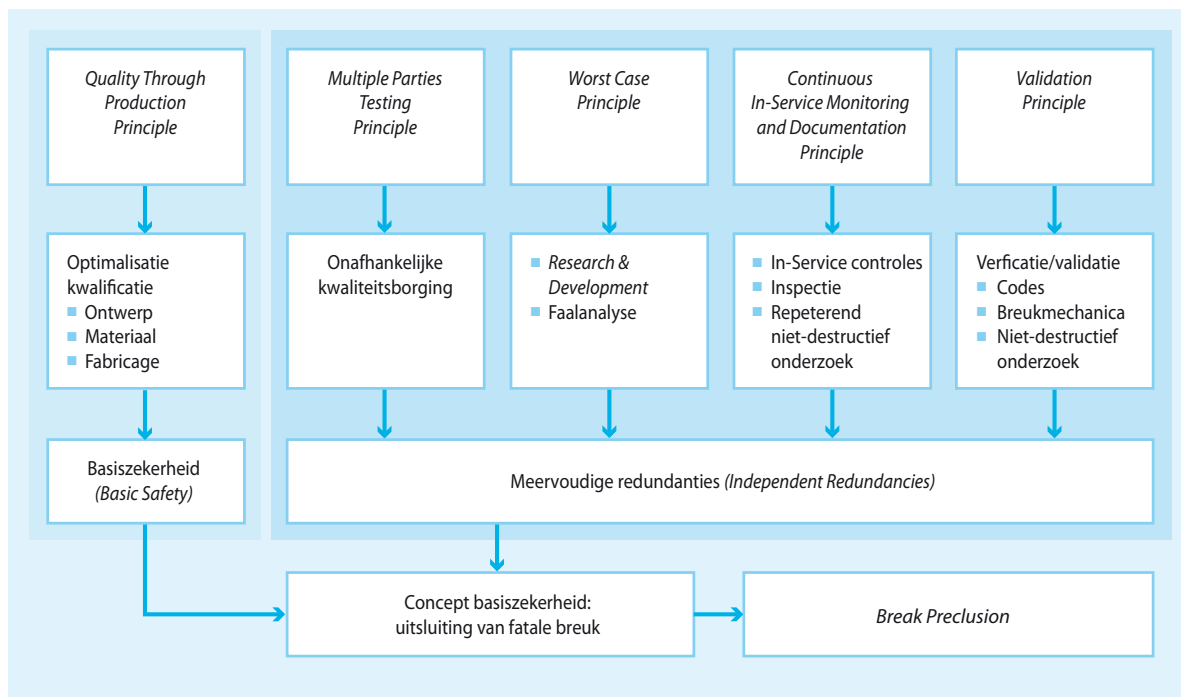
Quality Through Production Principle

Optimalisatie kwalificatie
- Ontwerp
- Materiaal
- Fabricage

Basiszekerheid (Basic Safety)

Multiple Parties Testing Principle

Onafhankelijke kwaliteitsborging

Worst Case Principle

- Research & Development
- Faalanalyse

Continuous In-Service Monitoring and Documentation Principle

- In-Service controles
- Inspectie
- Repeterend niet-destructief onderzoek

Validation Principle

Verficatie/validatie
- Codes
- Breukmechanica
- Niet-destructief onderzoek

Meervoudige redundanties (Independent Redundancies)

Concept basiszekerheid: uitsluiting van fatale breuk

Break Preclusion